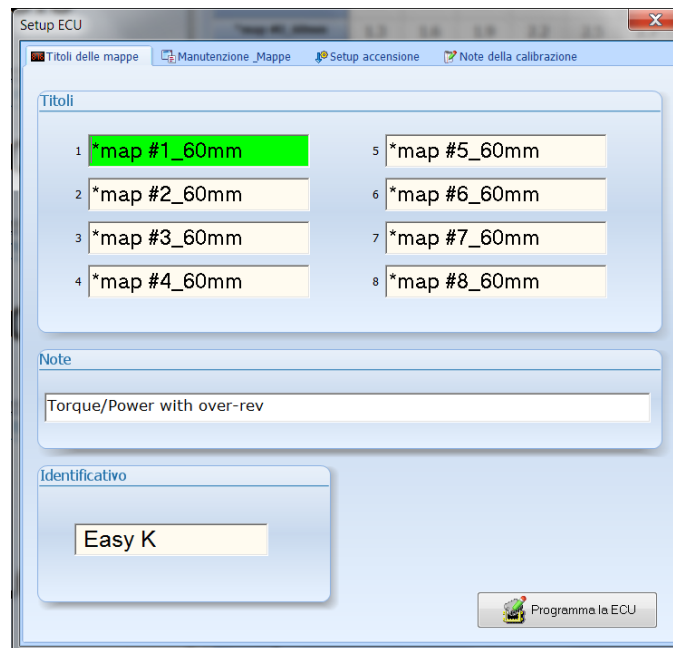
Setup ECU

Titoli delle mappe | Manutenzione _Mappe | Setup accensione | Note della calibrazione

Titoli

1 *map #1_60mm
2 *map #2_60mm
3 *map #3_60mm
4 *map #4_60mm
5 *map #5_60mm
6 *map #6_60mm
7 *map #7_60mm
8 *map #8_60mm

Note

Torque/Power with over-rev

Identificativo

Easy K

Programma la ECU